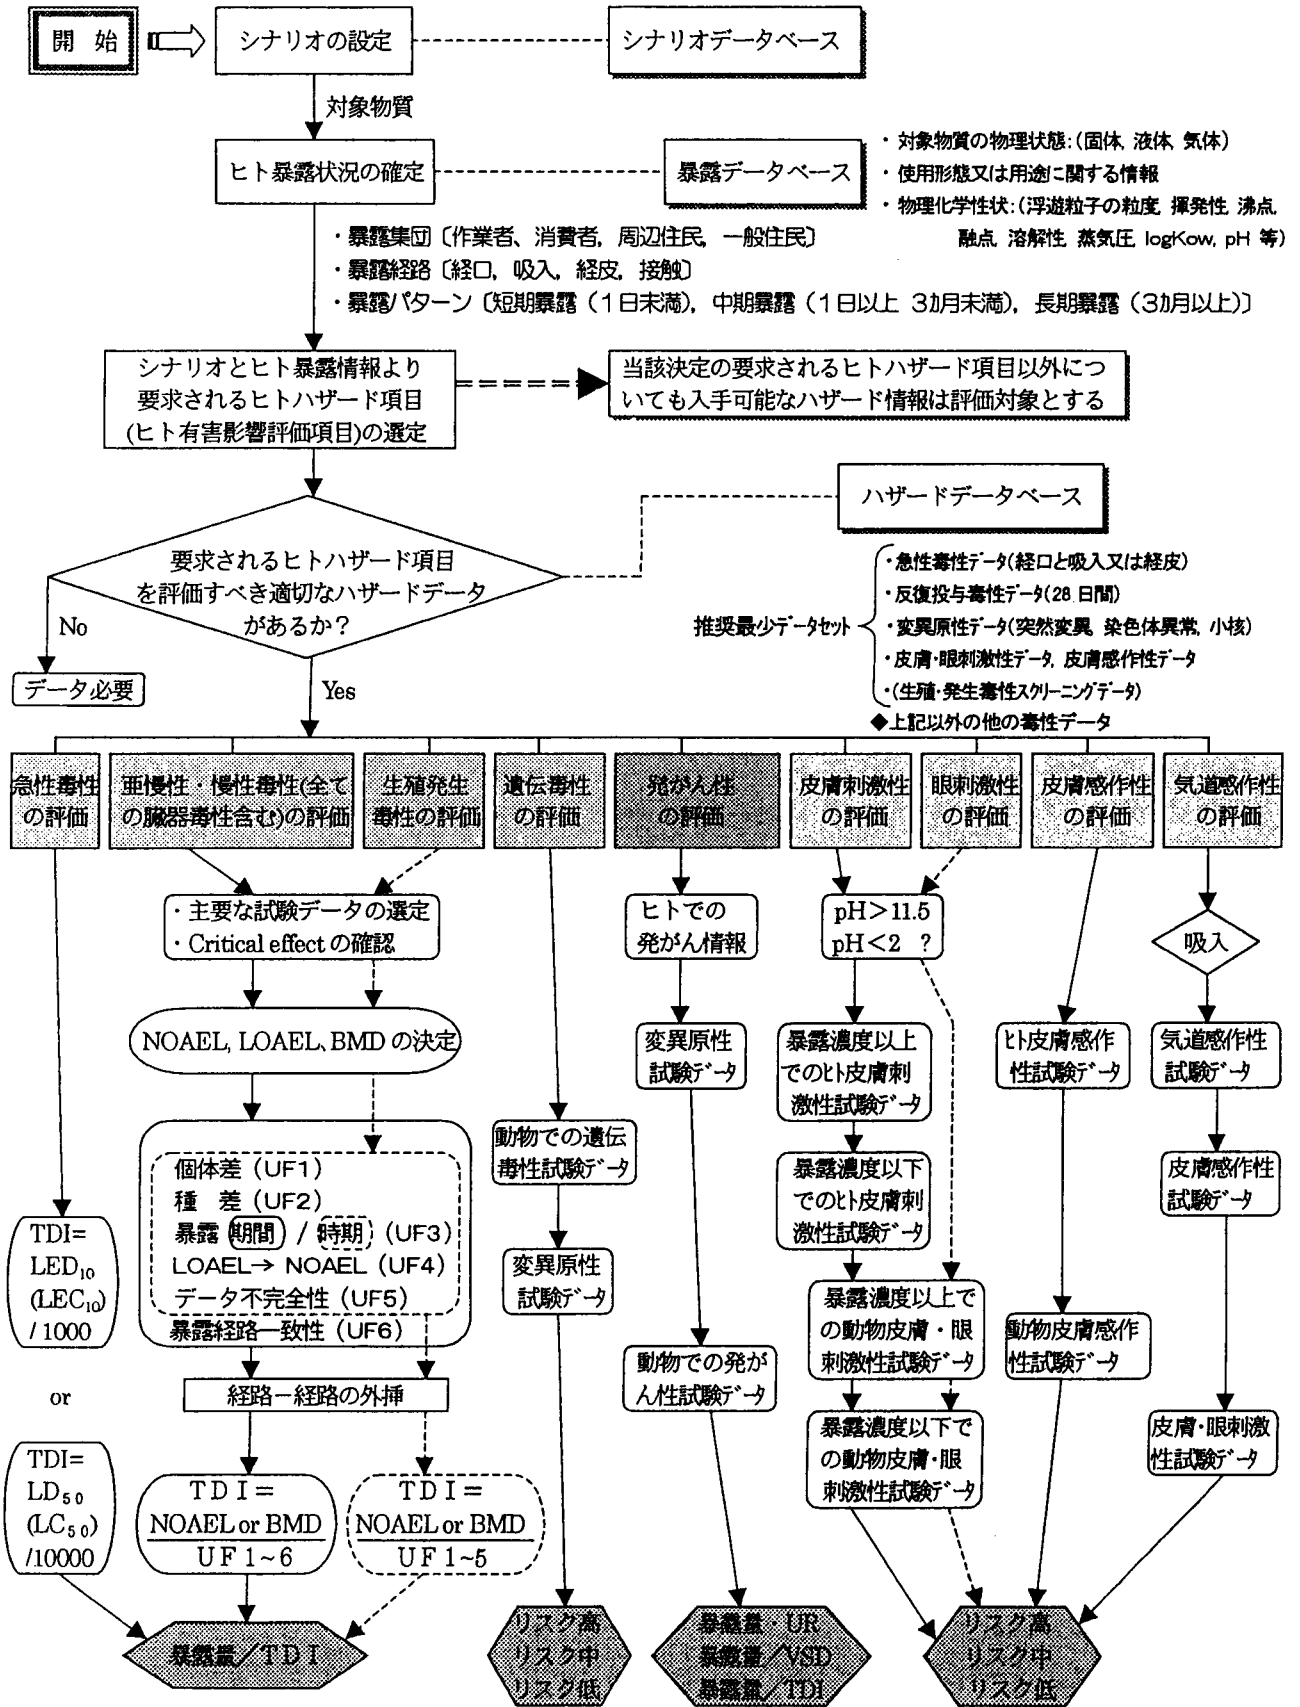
開始

シナリオの設定

シナリオデータベース

対象物質

ヒト暴露状況の確定

暴露データベース

・対象物質の物理状態：（固体, 液体, 気体）
・使用形態又は用途に関する情報
・物理化学性状：（浮遊粒子の粒度, 揮発性, 沸点, 融点, 溶解性, 蒸気圧, logKow, pH 等）

・暴露集団〔作業者、消費者, 周辺住民, 一般住民〕
・暴露経路〔経口, 吸入, 経皮, 接触〕
・暴露パターン〔短期暴露（1日未満）, 中期暴露（1日以上 3カ月未満）, 長期暴露（3カ月以上）〕

シナリオとヒト暴露情報より要求されるヒトハザード項目(ヒト有害影響評価項目)の選定

当該決定の要求されるヒトハザード項目以外についても入手可能なハザード情報は評価対象とする

ハザードデータベース

要求されるヒトハザード項目を評価すべき適切なハザードデータがあるか？

No

データ必要

Yes

推奨最少データセット
・急性毒性データ(経口と吸入又は経皮)
・反復投与毒性データ(28日間)
・変異原性データ(突然変異, 染色体異常, 小核)
・皮膚・眼刺激性データ, 皮膚感作性データ
・(生殖・発生毒性スクリーニングデータ)
◆上記以外の他の毒性データ

急性毒性の評価

亜慢性・慢性毒性(全ての臓器毒性含む)の評価

生殖発生毒性の評価

遺伝毒性の評価

発がん性の評価

皮膚刺激性の評価

眼刺激性の評価

皮膚感作性の評価

気道感作性の評価

・主要な試験データの選定
・Critical effect の確認

NOAEL, LOAEL, BMD の決定

個体差（UF1）
種差（UF2）
暴露（期間）／（時期）（UF3）
LOAEL→ NOAEL（UF4）
データ不完全性（UF5）
暴露経路一致性（UF6）

経路ー経路の外挿

$TDI = \frac{NOAEL\ or\ BMD}{UF1\sim6}$

$TDI = \frac{NOAEL\ or\ BMD}{UF1\sim5}$

TDI= $LED_{10}$ ($LEC_{10}$) / 1000

or

TDI= $LD_{50}$ ($LC_{50}$) /10000

暴露量／TDI

動物での遺伝毒性試験データ

変異原性試験データ

リスク高
リスク中
リスク低

ヒトでの発がん情報

変異原性試験データ

動物での発がん性試験データ

暴露量・UR
暴露量／VSD
暴露量／TDI

pH＞11.5
pH＜2 ？

暴露濃度以上でのヒト皮膚刺激性試験データ

暴露濃度以下でのヒト皮膚刺激性試験データ

暴露濃度以上での動物皮膚・眼刺激性試験データ

暴露濃度以下での動物皮膚・眼刺激性試験データ

ヒト皮膚感作性試験データ

動物皮膚感作性試験データ

吸入

気道感作性試験データ

皮膚感作性試験データ

皮膚・眼刺激性試験データ

リスク高
リスク中
リスク低